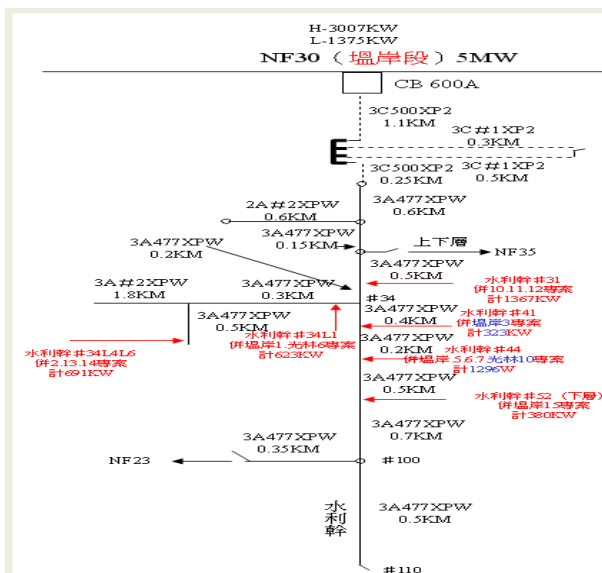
H-3007KW
L-1375KW
NF30（塭岸段）5MW

CB 600A

3C500XP2
1.1KM

3C＃1XP2
0.3KM

3C500XP2
0.25KM

3C＃1XP2
0.5KM

2A＃2XPW
0.6KM

3A477XPW
0.6KM

3A477XPW
0.15KM

上下層

NF35

3A477XPW
0.2KM

3A477XPW
0.5KM

水利幹＃31
併10.11.12專案
計1367KW

3A＃2XPW
1.8KM

3A477XPW
0.3KM

＃34

3A477XPW
0.4KM

水利幹＃41
併塭岸3專案
計323KW

3A477XPW
0.5KM

水利幹＃34L1
併塭岸1.光林6專案
計623KW

水利幹＃34L4L6
併2.13.14專案
計691KW

3A477XPW
0.2KM

水利幹＃44
併塭岸5.6.7.光林10專案
計1296W

3A477XPW
0.5KM

水利幹＃52（下層）
併塭岸15專案
計380KW

3A477XPW
0.7KM

3A477XPW
0.35KM

NF23

＃100

水利幹

3A477XPW
0.5KM

＃110